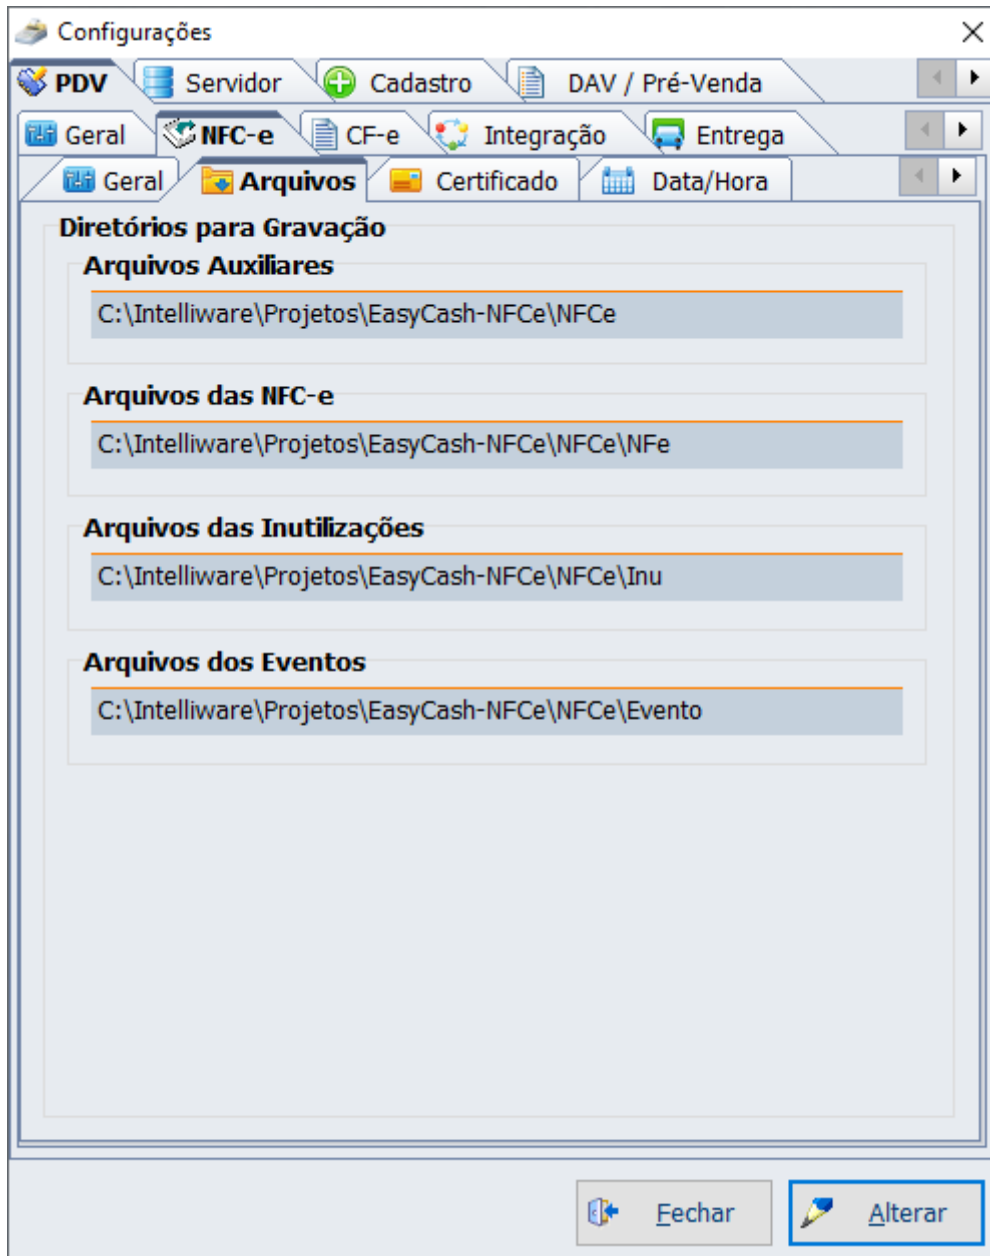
Configurações

PDV | Servidor | Cadastro | DAV / Pré-Venda

Geral | NFC-e | CF-e | Integração | Entrega

Geral | Arquivos | Certificado | Data/Hora

Diretórios para Gravação

Arquivos Auxiliares

C:\Intelliware\Projetos\EasyCash-NFCe\NFCe

Arquivos das NFC-e

C:\Intelliware\Projetos\EasyCash-NFCe\NFCe\NFe

Arquivos das Inutilizações

C:\Intelliware\Projetos\EasyCash-NFCe\NFCe\Inu

Arquivos dos Eventos

C:\Intelliware\Projetos\EasyCash-NFCe\NFCe\Evento

Fechar

Alterar